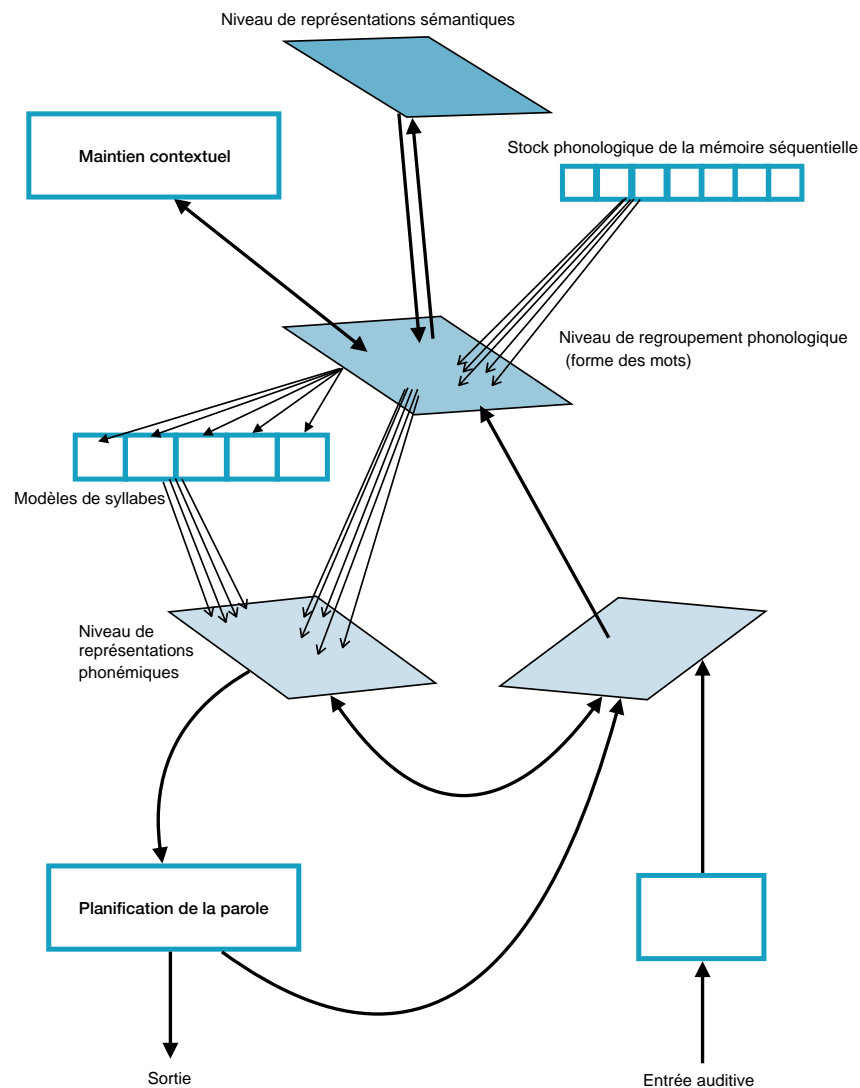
Niveau de représentations sémantiques

Maintien contextuel

Stock phonologique de la mémoire séquentielle

Niveau de regroupement phonologique (forme des mots)

Modèles de syllabes

Niveau de représentations phonémiques

Planification de la parole

Sortie

Entrée auditive